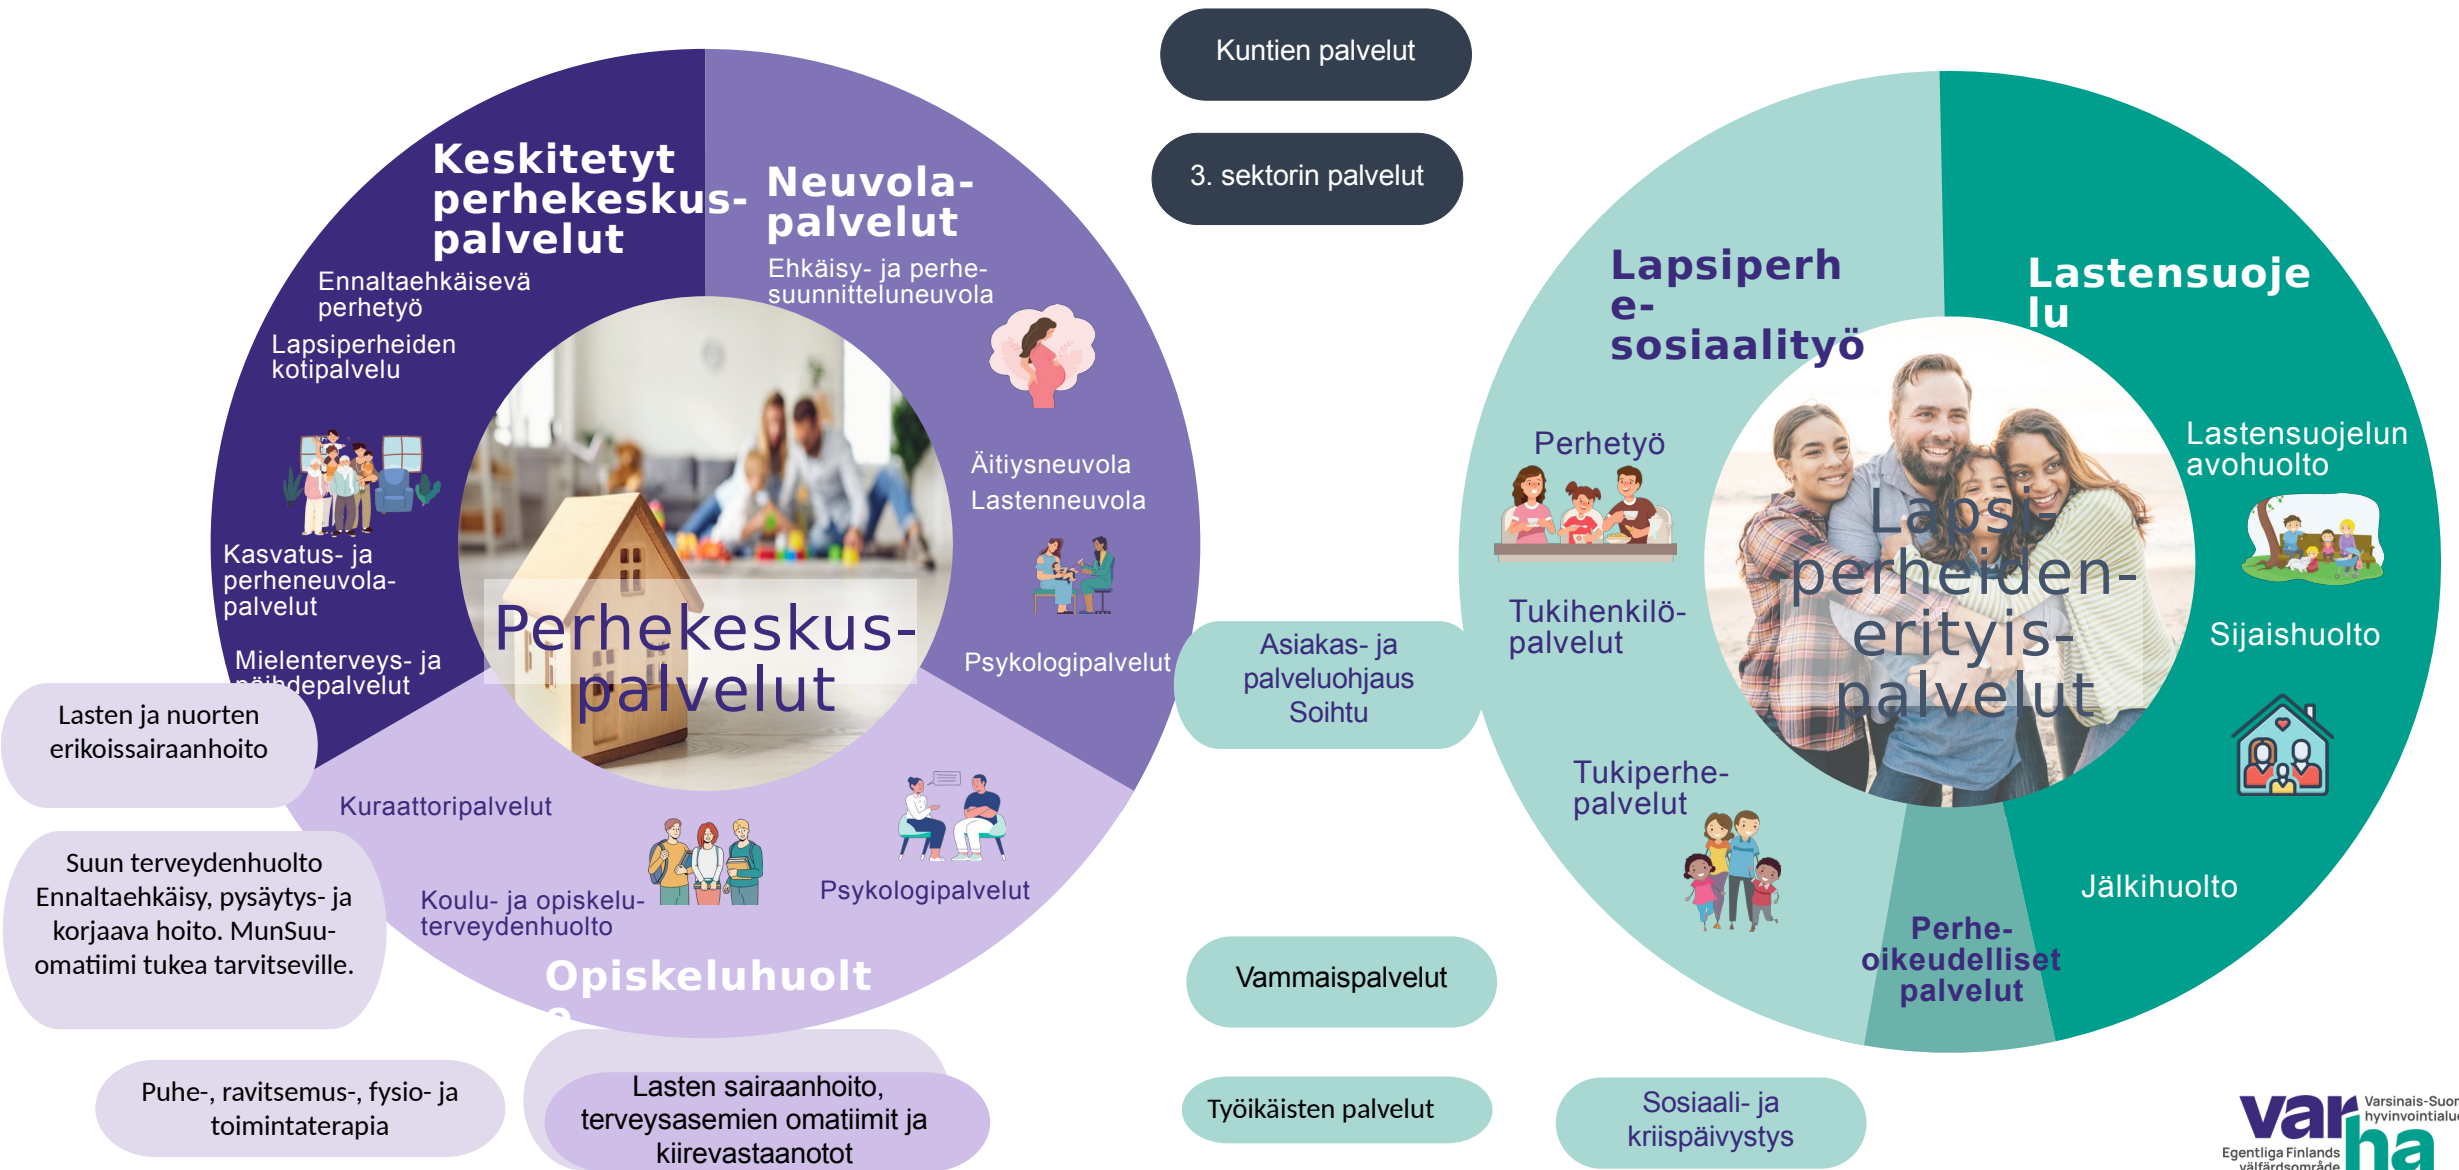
Kuntien palvelut

3. sektorin palvelut

Keskitetyt perhekeskus-palvelut

Ennaltaehkäisevä perhetyö

Lapsiperheiden kotipalvelu

Kasvatus- ja perheneuvola-palvelut

Mielenterveys- ja päihdepalvelut

Neuvola-palvelut

Ehkäisy- ja perhe-suunnitteluneuvola

Äitiysneuvola

Lastenneuvola

Psykologipalvelut

Perhekeskus-palvelut

Lasten ja nuorten erikoissairaanhoito

Kuraattoripalvelut

Koulu- ja opiskelu-terveydenhuolto

Psykologipalvelut

Opiskeluhuolto

Suun terveydenhuolto Ennaltaehkäisy, pysäytys- ja korjaava hoito. MunSuu-omatiimi tukea tarvitseville.

Puhe-, ravitsemus-, fysio- ja toimintaterapia

Lasten sairaanhoito, terveysasemien omatiimit ja kiirevastaanotot

Asiakas- ja palveluohjaus Soihtu

Vammaispalvelut

Työikäisten palvelut

Sosiaali- ja kriispäivystys

Lapsiperhe-sosiaalityö

Perhetyö

Tukihenkilö-palvelut

Tukiperhe-palvelut

Lastensuojelu

Lastensuojelun avohuolto

Sijaishuolto

Jälkihuolto

Perhe-oikeudelliset palvelut

Lapsi-perheiden-erityis-palvelut

varha
Varsinais-Suon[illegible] hyvinvointialue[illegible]
Egentliga Finlands välfärdsområde